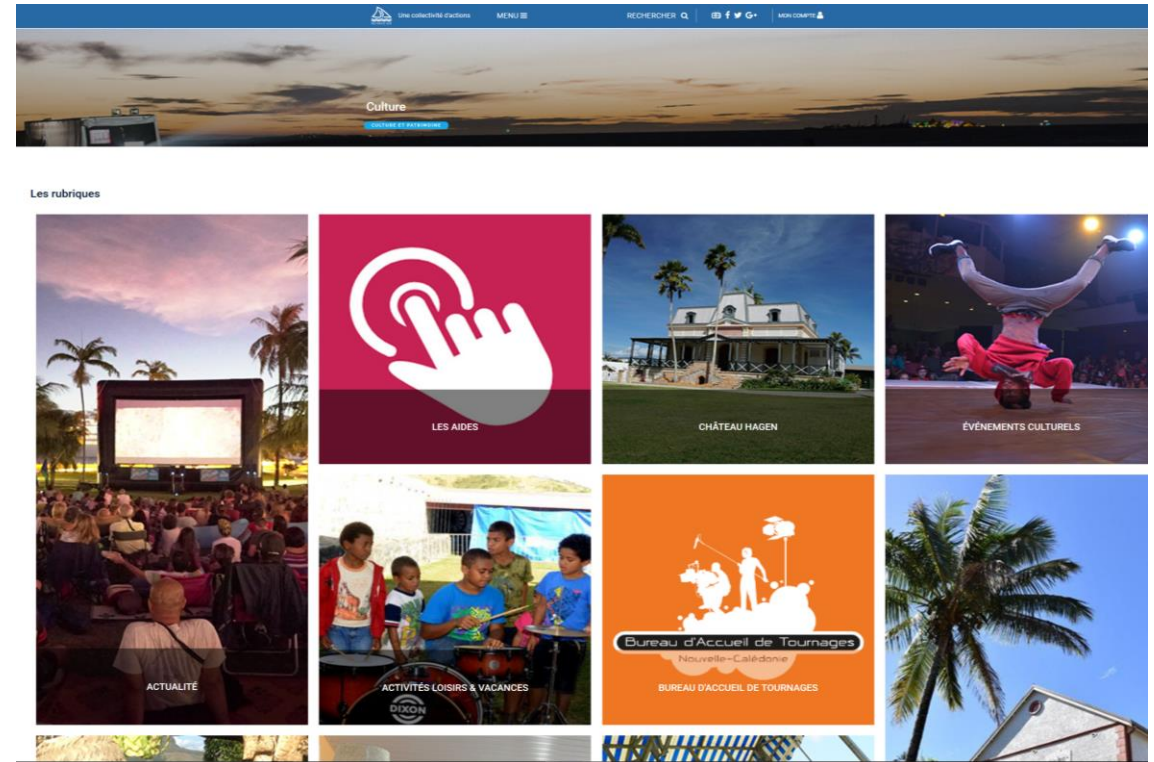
Une collectivité d'actions MENU ☰ RECHERCHER MON COMPTE

Culture
CULTURE ET PATRIMOINE

Les rubriques

LES AIDES

CHÂTEAU HAGEN

ÉVÉNEMENTS CULTURELS

ACTUALITÉ

DIXON

ACTIVITÉS LOISIRS & VACANCES

Bureau d'Accueil de Tournages
Nouvelle-Calédonie
BUREAU D'ACCUEIL DE TOURNAGES